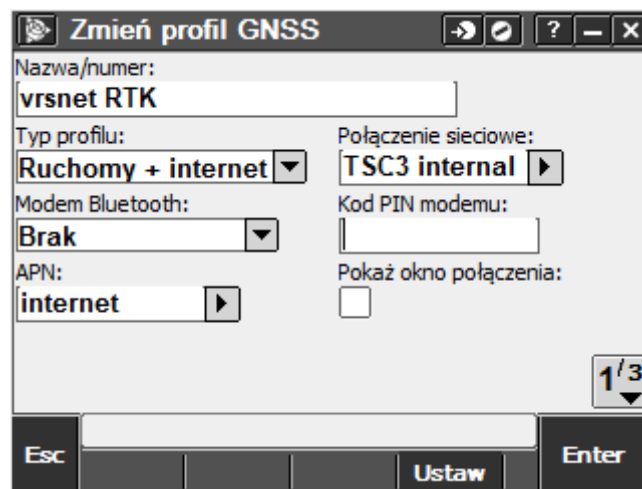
Zmień profil GNSS

?

Nazwa/numer:

vrsnet RTK

Typ profilu:

Ruchomy + internet

Połączenie sieciowe:

TSC3 internal

Modem Bluetooth:

Brak

Kod PIN modemu:

APN:

internet

Pokaż okno połączenia:

$1^{/3}$

Esc

Ustaw

Enter